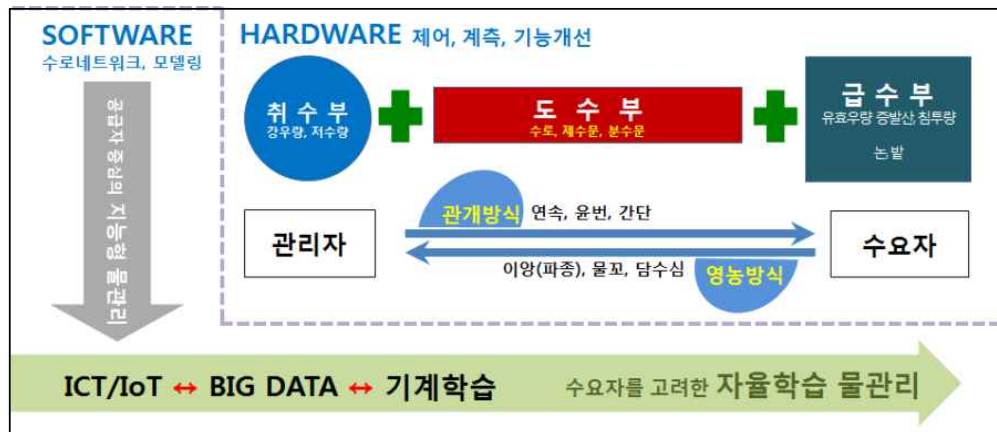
SOFTWARE
수로네트워크, 모델링

공급자 중심의 지능형 물관리

HARDWARE 제어, 계측, 기능개선

취 수 부
강우량, 저수량

도 수 부
수로, 제수문, 분수문

급 수 부
유효우량 증발산 침투량
논 밭

관개방식 연속, 윤번, 간단

관리자

수요자

이앙(파종), 물꼬, 담수심

영농방식

ICT/IoT ↔ BIG DATA ↔ 기계학습

수요자를 고려한 자율학습 물관리